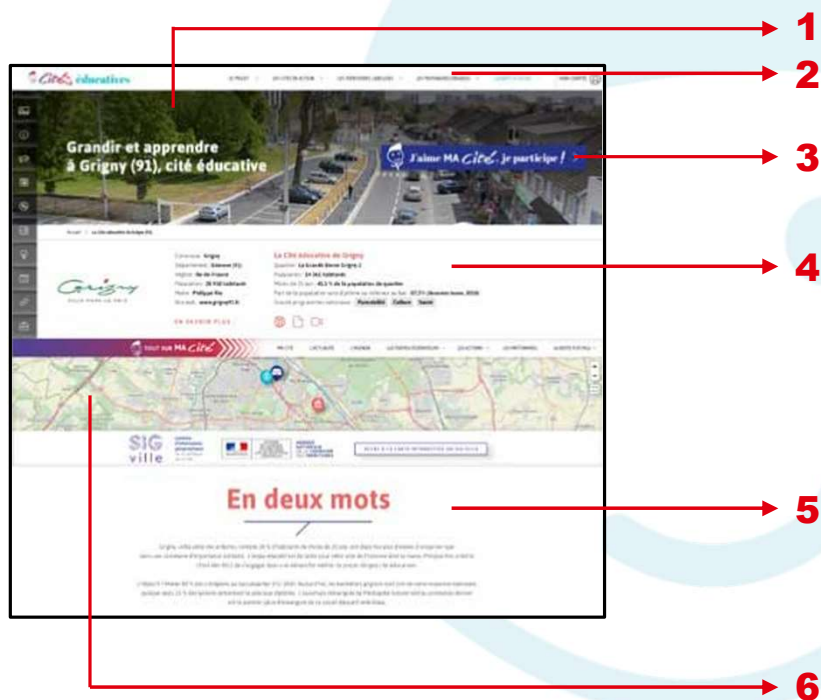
1

2

3

4

5

6

Cités éducatives

Grandir et apprendre à Grigny (91), cité éducative

J'aime MA Cité, je participe !

La Cité éducative de Grigny

Grigny

EN SAVOIR PLUS

TOUT SUR MA Cité

SIG ville

En deux mots